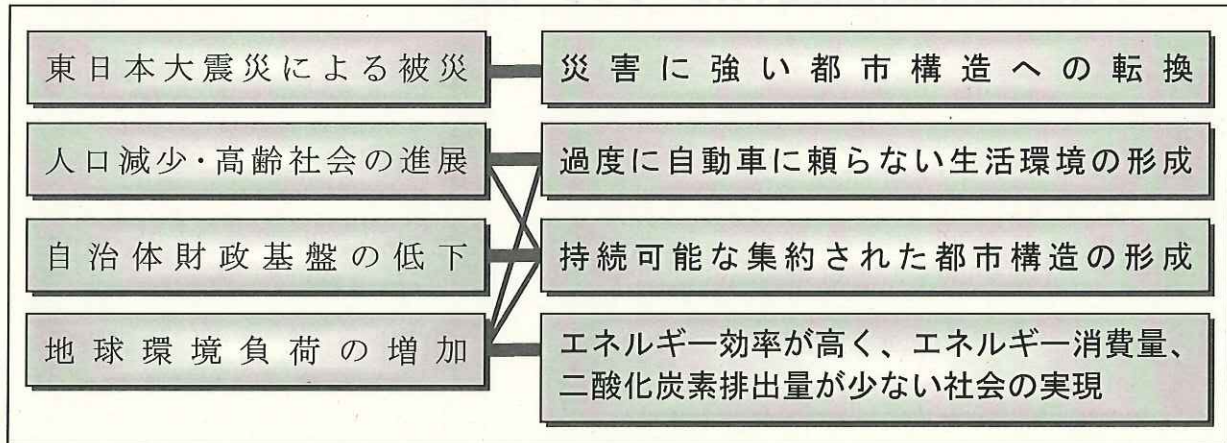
東日本大震災による被災

人口減少・高齢社会の進展

自治体財政基盤の低下

地球環境負荷の増加

災害に強い都市構造への転換

過度に自動車に頼らない生活環境の形成

持続可能な集約された都市構造の形成

エネルギー効率が高く、エネルギー消費量、二酸化炭素排出量が少ない社会の実現